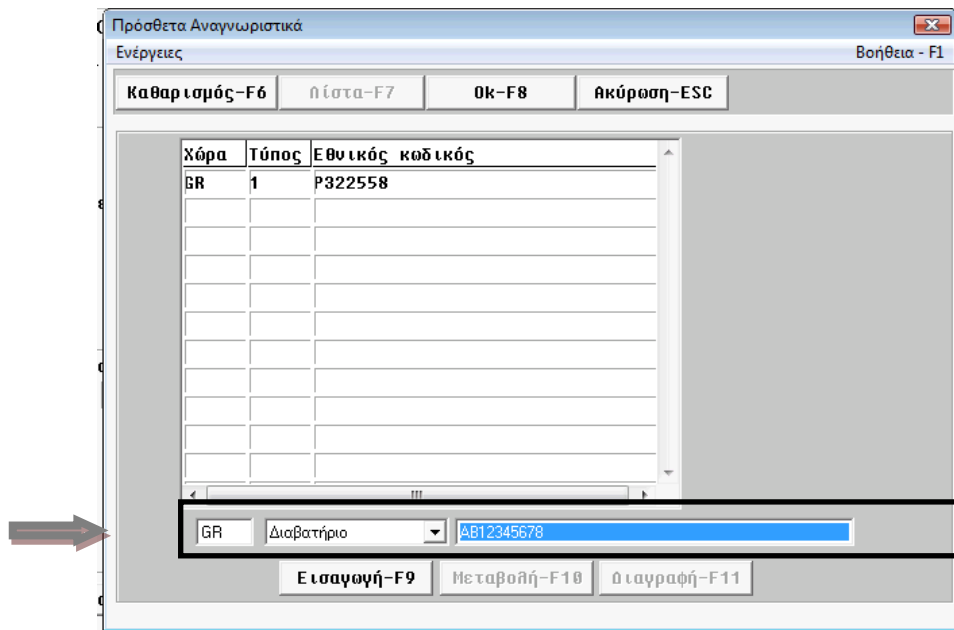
Πρόσθετα Αναγνωριστικά

Ενέργειες

Βοήθεια - F1

Καθαρισμός-F6

Λίστα-F7

Ok-F8

Ακύρωση-ESC

| Χώρα | Τύπος | Εθνικός κωδικός |
|---|---|---|
| GR | 1 | P322558 |

GR

Διαβατήριο

AB12345678

Εισαγωγή-F9

Μεταβολή-F10

Διαγραφή-F11